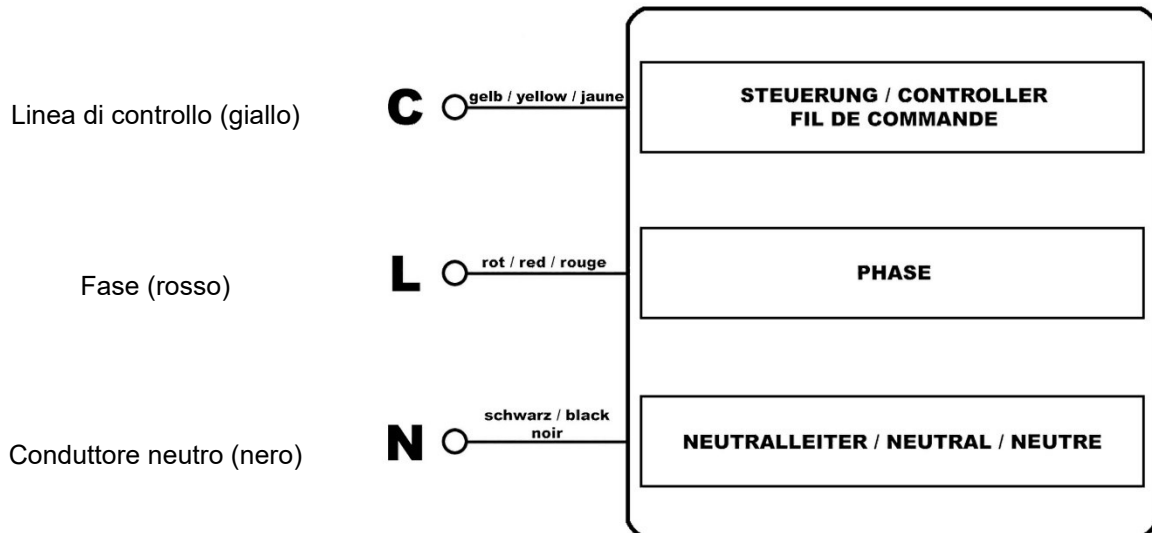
Linea di controllo (giallo)

C gelb / yellow / jaune

STEUERUNG / CONTROLLER
FIL DE COMMANDE

Fase (rosso)

L rot / red / rouge

PHASE

Conduttore neutro (nero)

N schwarz / black noir

NEUTRALLEITER / NEUTRAL / NEUTRE